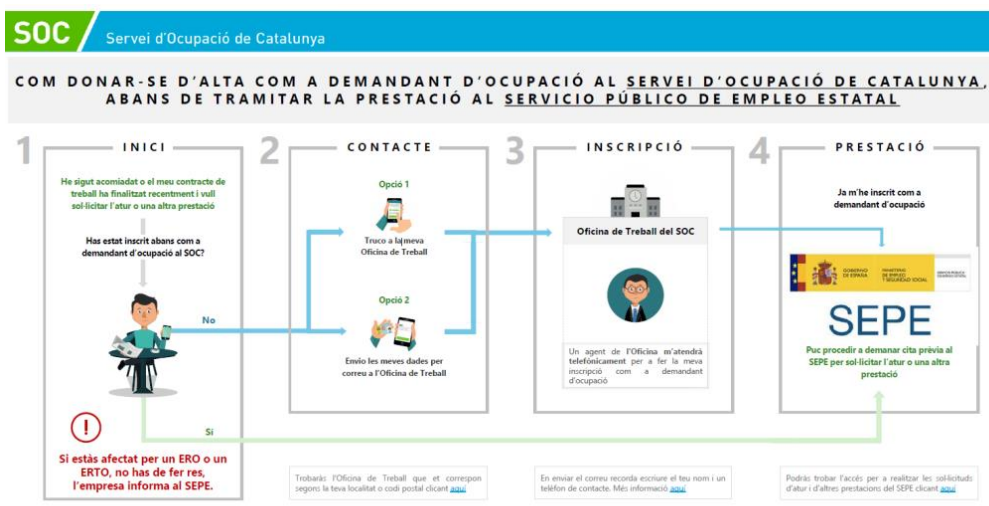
SOC Servei d'Ocupació de Catalunya

COM DONAR-SE D'ALTA COM A DEMANDANT D'OCUPACIÓ AL SERVEI D'OCUPACIÓ DE CATALUNYA, ABANS DE TRAMITAR LA PRESTACIÓ AL SERVICIO PÚBLICO DE EMPLEO ESTATAL

1 INICI

He sigut acomiadat o el meu contracte de treball ha finalitzat recentment i vull sol·licitar l'atur o una altra prestació

Has estat inscrit abans com a demandant d'ocupació al SOC?

No

Sí

Si estàs afectat per un ERO o un ERTO, no has de fer res, l'empresa informa al SEPE.

2 CONTACTE

Opció 1

Truco a la meva Oficina de Treball

Opció 2

Envio les meves dades per correu a l'Oficina de Treball

Trobaràs l'Oficina de Treball que et correspon segons la teva localitat o codi postal clicant aquí

3 INSCRIPCIÓ

Oficina de Treball del SOC

Un agent de l'Oficina m'atendrà telefònicament per a fer la meva inscripció com a demandant d'ocupació

En enviar el correu recorda escriure el teu nom i un telèfon de contacte. Més informació aquí

4 PRESTACIÓ

Ja m'he inscrit com a demandant d'ocupació

GOBIERNO DE ESPAÑA MINISTERIO DE EMPLEO Y SEGURIDAD SOCIAL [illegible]

SEPE

Puc procedir a demanar cita prèvia al SEPE per sol·licitar l'atur o una altra prestació

Podràs trobar l'accés per a realitzar les sol·licituds d'atur i d'altres prestacions del SEPE clicant aquí